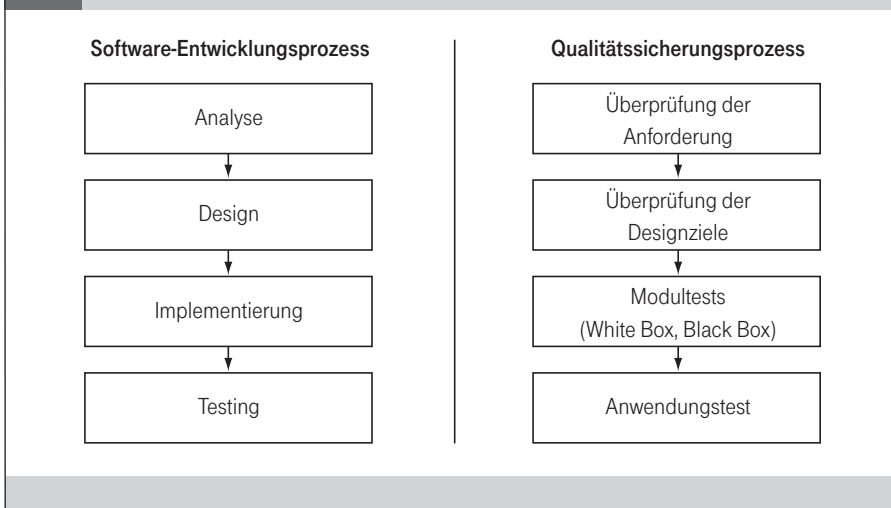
Software-Entwicklungsprozess

Analyse

Design

Implementierung

Testing

Qualitätssicherungsprozess

Überprüfung der Anforderung

Überprüfung der Designziele

Modultests (White Box, Black Box)

Anwendungstest